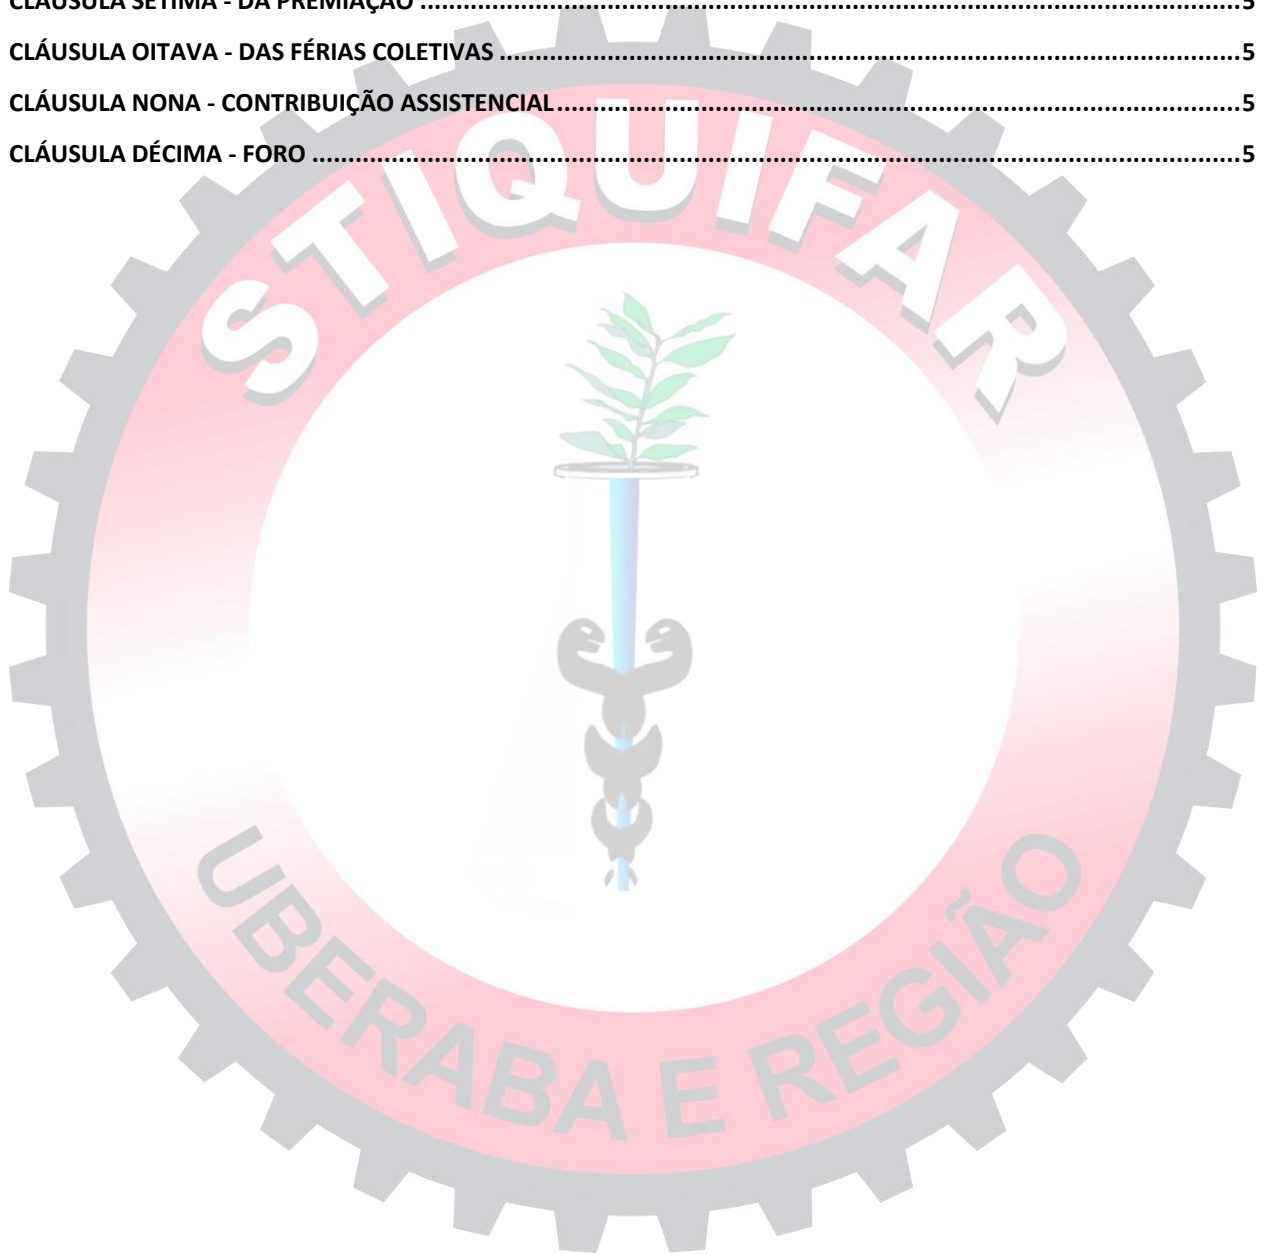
CLÁUSULA SÉTIMA - DA PREMIAÇÃO ........................................................................................................5

CLÁUSULA OITAVA - DAS FÉRIAS COLETIVAS ........................................................................................5

CLÁUSULA NONA - CONTRIBUIÇÃO ASSISTENCIAL...............................................................................5

CLÁUSULA DÉCIMA - FORO .......................................................................................................................5

STIQUIFAR

UBERABA E REGIÃO